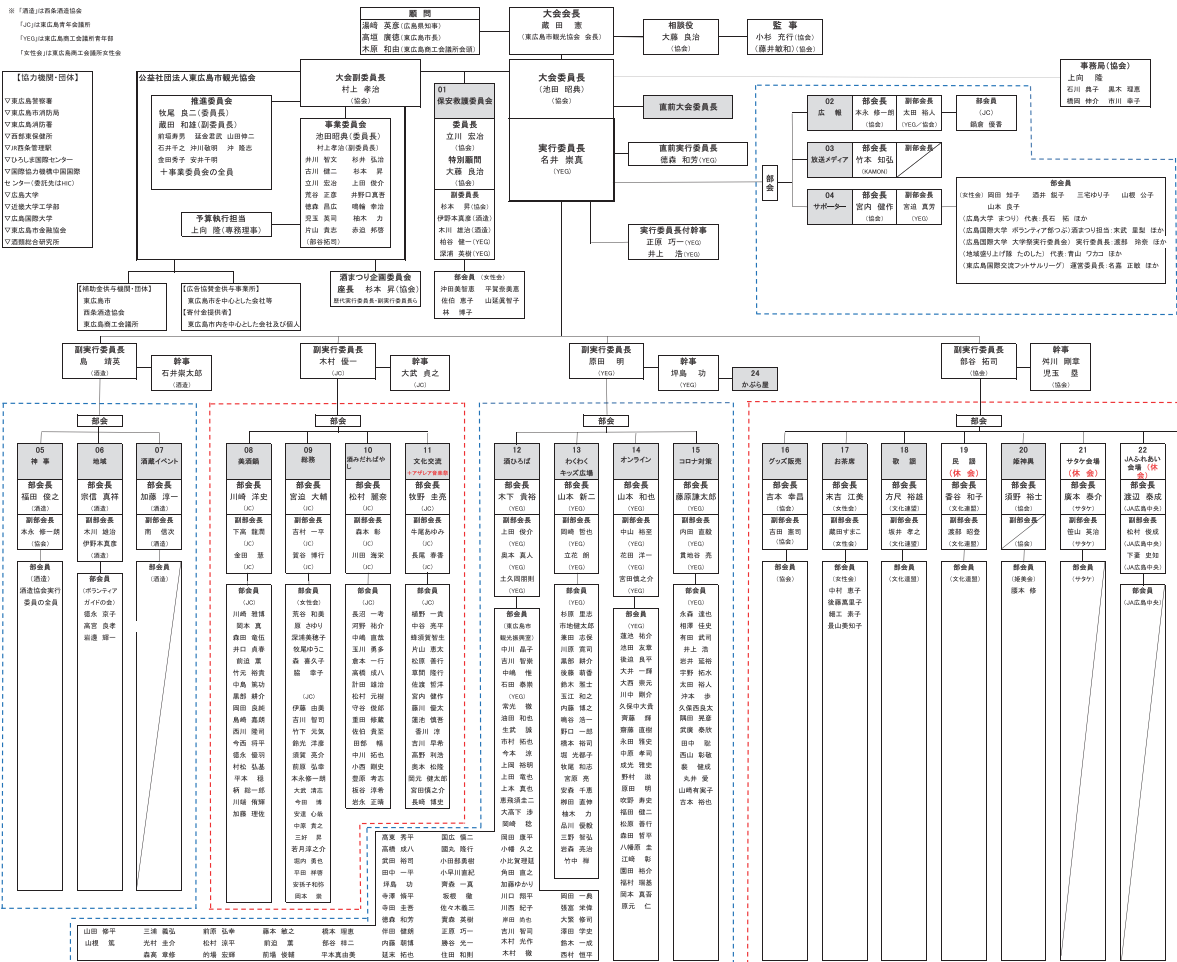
※「酒造」は西条酒造協会
「JC」は東広島青年会議所
「YEG」は東広島商工会議所青年部
「女性会」は東広島商工会議所女性会

顧問
湯崎 英彦(広島県知事)
高垣 廣徳(東広島市長)
木原 和由(東広島商工会議所会頭)

大会会長
蔵田 憲
(東広島市観光協会 会長)

相談役
大藤 良治
(協会)

監事
小杉 充行(協会)
(藤井敏和)(協会)

【協力機関・団体】
▽東広島警察署
▽東広島市消防局
▽東広島市消防署
▽西部東保健所
▽JR西条管理駅
▽ひろしま国際センター
▽国際協力機構中国国際センター(委託先はHIC)
▽広島大学
▽近畿大学工学部
▽広島国際大学
▽東広島市金融協会
▽酒類総合研究所

公益社団法人東広島市観光協会

推進委員会
牧尾 良二(委員長)
蔵田 和雄(副委員長)
前垣寿男 延舎恵武 山田稔二
石井千之 沖田敬明 沖 隆志
金田秀子 安井千明
十事業委員会の全員

大会副委員長
村上 孝治
(協会)

事業委員会
池田昭典(委員長)
村上孝治(副委員長)
井川 智文 杉本 弘治
古川 健二 杉本 昇
立川 宏治 上田 俊介
荒谷 正彦 井野口真希
徳森 昌広 嶋輪 幸治
児玉 英司 柚木 力
片山 貴志 赤迫 邦啓
(部会代表)

01
保安救護委員会
委員長
立川 宏治
(協会)
特別顧問
大藤 良治
(協会)
副委員長
杉本 昇(協会)
伊野本真喜(酒造)
木川 雄治(酒造)
柏谷 健一(YEG)
梁瀬 英樹(YEG)

部会員(女性会)
沖田美智恵 平賀奈美恵
佐伯 恵子 山延眞智子
林 博子

大会委員長
(池田 昭典)
(協会)

直前大会委員長

実行委員長
名井 崇真
(YEG)

直前実行委員長
徳森 和芳(YEG)

実行委員長付幹事
正原 巧一(YEG)
井上 浩(YEG)

予算執行担当
上向 隆(専務理事)

酒まつり企画委員会
座長 杉本 昇(協会)
歴代実行委員長・副実行委員長ら

事務局(協会)
上向 隆
石川 典子 黒木 理恵
橋岡 伸介 市川 幸子

部会

02
広報
部会長
本永 修一朗
(協会)
副部会長
太田 裕人
(YEG／協会)

部会員
(JC)
鍋森 優香

03
放送メディア
部会長
竹本 知弘
(KAMON)

04
サポーター
部会長
宮内 健作
(協会)
副部会長
宮迫 真芳
(協会)

部会員
(女性会) 岡田 加子 酒井 智子 三宅ゆり子 山根 公子
山本 良子
(広島大学 まつり) 代表:長石 拓 ほか
(広島国際大学 ボランティア部つぶ) 酒まつり担当:末武 里梨 ほか
(広島国際大学 大学祭実行委員会) 実行委員長:渡部 玲奈 ほか
(地域盛り上げ隊 たのした) 代表:青山 ワカコ ほか
(東広島国際交流フットサルリーグ) 運営委員長:名嘉 正敏 ほか

【補助金供与機関・団体】
東広島市
西条酒造協会
東広島商工会議所

【広告協賛金供与事業所】
東広島市を中心とした会社等
【寄付金提供者】
東広島市内を中心とした会社及び個人

副実行委員長
島 靖英
(酒造)
幹事
石井宗太郎
(酒造)

副実行委員長
木村 俊一
(JC)
幹事
大武 貞之
(JC)

副実行委員長
原田 明
(YEG)
幹事
坪島 功
(YEG)
24
かぶら屋

副実行委員長
部谷 拓司
(協会)
幹事
舛川 剛章
児玉 塁
(協会)

部会

05
神事
部会長
福田 俊之
(酒造)
副部会長
本永 修一朗
(協会)
部会員
(酒造)
酒造協会実行委員の全員

06
地域
部会長
宗信 真祥
(酒造)
副部会長
木川 雄治
伊野本真喜
(酒造)
部会員
(ボランティアガイドの会)
徳永 宗子
高宮 良孝
岩邊 輝一

07
酒蔵イベント
部会長
加藤 淳一
(酒造)
副部会長
南 信次
(酒造)
部会員
(酒造)

部会

08
美酒鍋
部会長
川崎 洋史
(JC)
副部会長
大本 篤史
(JC)
金田 慧
(JC)
部会員
(JC)
川崎 晋一
岡本 真
森田 竜伍
井口 貴孝
鈴盛 篤
竹元 裕貴
中島 篤功
黒部 耕介
岡田 良純
島崎 嘉晴
西川 隆司
今西 将平
信永 優羽
村松 弘基
平本 翔
桝 殿一郎
川越 侑輝
加藤 理悟

09
縁務
部会長
宮迫 大輔
(JC)
副部会長
吉村 一平
(JC)
冨谷 博行
(JC)
部会員
(女性会)
荒谷 和美
原 さゆり
深浦美穂子
牧尾ゆう子
森 喜久子
脇 幸子
(JC)
伊藤 由美
吉川 智司
竹下 元気
飴元 洋彦
須賀 英介
田部 暢生
中川 拓也
前原 弘幸
木永修一朗
大武 清志
今田 博
安達 心哉
中原 貴之
三好 昇
若月淳之介
堀内 勇也
平田 祥啓
安孫子和弥
岡本 崇

10
酒みだれ½ゆし
部会長
松村 麗奈
(JC)
副部会長
森本 彰
(JC)
川田 海栄
(JC)
部会員
(JC)
長沼 一考
河野 祐介
中嶋 直哉
玉川 勇多
森本 一行
高橋 成人
計田 雄治
松村 元樹
守谷 俊郎
重田 修藏
佐伯 貴宏
田部 稔
小西 剛史
豊原 考志
板谷 淳貴
岩永 正博

11
文化交流
+アザレア華麗舞
部会長
牧野 圭亮
(JC)
副部会長
牛尾あゆみ
(JC)
長尾 孝善
(JC)
部会員
(JC)
植野 一貴
中谷 秀平
鶴須賀智生
片山 恵太
松隈 憲行
草間 瑞行
佐渡 哲洋
宮内 健作
藤川 健太
瀧池 慎吾
香川 洋
吉川 早希
高野 和弘
奥本 松隆
間元 健太郎
宮田慎之介
長崎 博史

12
酒ひろば
部会長
木下 貴裕
(YEG)
副部会長
上田 俊介
(YEG)
奥本 真人
(YEG)
土久岡明則
(YEG)
部会員
(東広島市観光振興室)
中川 晶子
吉川 智樹
中嶋 惟
石田 恭男
(YEG)
常光 徹
油田 和也
生武 誠
市村 拓也
今本 渉
上岡 裕明
上田 竜也
上本 真也
恵飛須圭二
大高下 渉
築嶋 稔

13
わくわくキッズ広場
部会長
山本 新二
(YEG)
副部会長
岡崎 哲也
(YEG)
立花 朗
(YEG)
部会員
(YEG)
杉原 重志
市地健太郎
兼田 志保
川原 雷司
黒部 耕介
後藤 萌香
鈴木 雅士
玉江 和之
内藤 博之
嶋谷 浩一
野口 一郎
橋本 裕司
堀 光樹子
牧尾 和志
宮原 亮
安倉 千恵
柳田 直紳
植木 力
品川 俊毅
三野 智弘
岩森 亮治
竹中 翔

14
オンライン
部会長
山本 和也
(YEG)
副部会長
中山 裕至
(YEG)
花田 洋一
(YEG)
宮田慎之介
(YEG)
部会員
(YEG)
藏池 祐介
池田 友章
俵迫 良平
大平 一輝
大西 崇元
川中 剛介
久保田大貴
齊藤 輝
齋藤 直樹
永田 雅史
成光 雅史
野村 滋
原田 明
吹野 寿史
福田 健二
松原 善行
森田 哲平
八幡原 圭
江崎 彰
園田 裕介
福村 瑞基
岡本 真喜
原元 仁

15
コロナ対策
部会長
藤原謙太郎
(YEG)
副部会長
内田 直毅
(YEG)
貫地谷 亮
(YEG)
部会員
(YEG)
永森 達也
相澤 佳史
有田 武司
井上 浩
岩井 延裕
宇野 拓永
太田 裕人
沖本 歩
久保西良太
隅田 晃彦
武廣 泰欣
田中 聡
西山 彰敏
服 健成
丸井 愛
山崎有実子
古本 裕也

16
グッズ販売
部会長
吉本 幸昌
(協会)
副部会長
吉田 重司
(協会)
部会員
(協会)

17
お茶席
部会長
末吉 江美
(女性会)
副部会長
蔵田すまこ
(女性会)
部会員
(女性会)
中村 恵子
後藤真里子
樋江 美子
景山美知子

18
歌謡
部会長
方尺 裕雄
(文化連盟)
副部会長
坂井 孝之
(文化連盟)
部会員
(文化連盟)

19
民謡
(休会)
部会長
香谷 和子
(文化連盟)
副部会長
瀧部 昭登
(文化連盟)
部会員
(文化連盟)

20
盛神輿
部会長
須野 裕士
(協会)
副部会長
(協会)
部会員
(接美会)
藤本 修

21
サタケ会場
(休会)
部会長
廣本 泰介
(サタケ)
副部会長
笹山 英治
(サタケ)
部会員
(サタケ)

22
JAふれあい会場 (休会)
部会長
渡辺 泰成
(JA広島中央)
副部会長
松村 俊成
(JA広島中央)
下重 史知
(JA広島中央)
部会員
(JA広島中央)

高東 秀平 国広 慎二
高橋 成八 國元 隆行
武田 裕司 小田部勇樹
田中 一平 小早川直紀
坪島 功 齊藤 一真
寺澤 揚平 坂根 徹
寺田 圭吾 佐々木雅三
徳森 和芳 實森 英樹
伴田 健鎖 正原 巧一
内藤 朝博 勝谷 光一
延末 拓也 住田 和則
岡田 康平
小嶋 久之
小此賀隆廷
角田 直之
加藤ゆかり
川口 翔平
川西 紀子
岸田 尚也
吉川 智司
木村 光作
木村 徹
岡田 一典
張宮 栄徳
大繁 修司
澤田 学史
鈴木 一成
西村 恒平

山田 修平 三浦 義弘 前原 弘幸 藤本 敏之 橋本 理恵
山根 鉱 光村 圭介 松村 涼平 前迫 薫 部谷 祥二
森高 章修 的場 宏輝 前場 俊輔 平本真由美